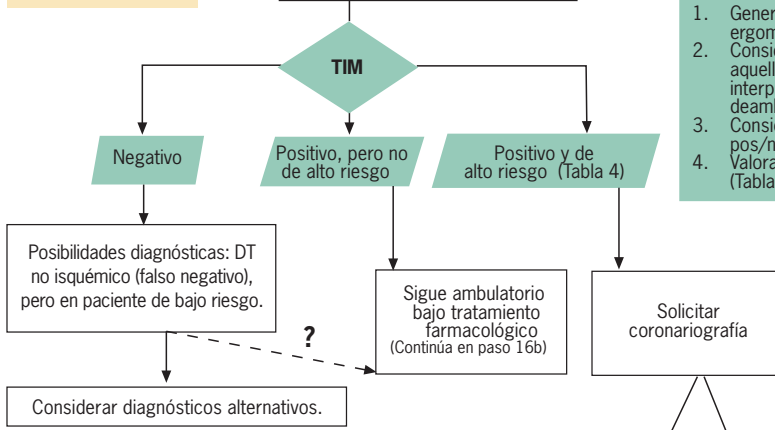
TIM

Negativo

Positivo, pero no de alto riesgo

Positivo y de alto riesgo (Tabla 4)

Posibilidades diagnósticas: DT no isquémico (falso negativo), pero en paciente de bajo riesgo.

?

Sigue ambulatorio bajo tratamiento farmacológico
(Continúa en paso 16b)

Solicitar coronariografía

Considerar diagnósticos alternativos.

1. Gener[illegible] ergom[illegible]
2. Consi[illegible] aquell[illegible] interp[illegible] deamb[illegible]
3. Consi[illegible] pos/n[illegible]
4. Valora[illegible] (Tabla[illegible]